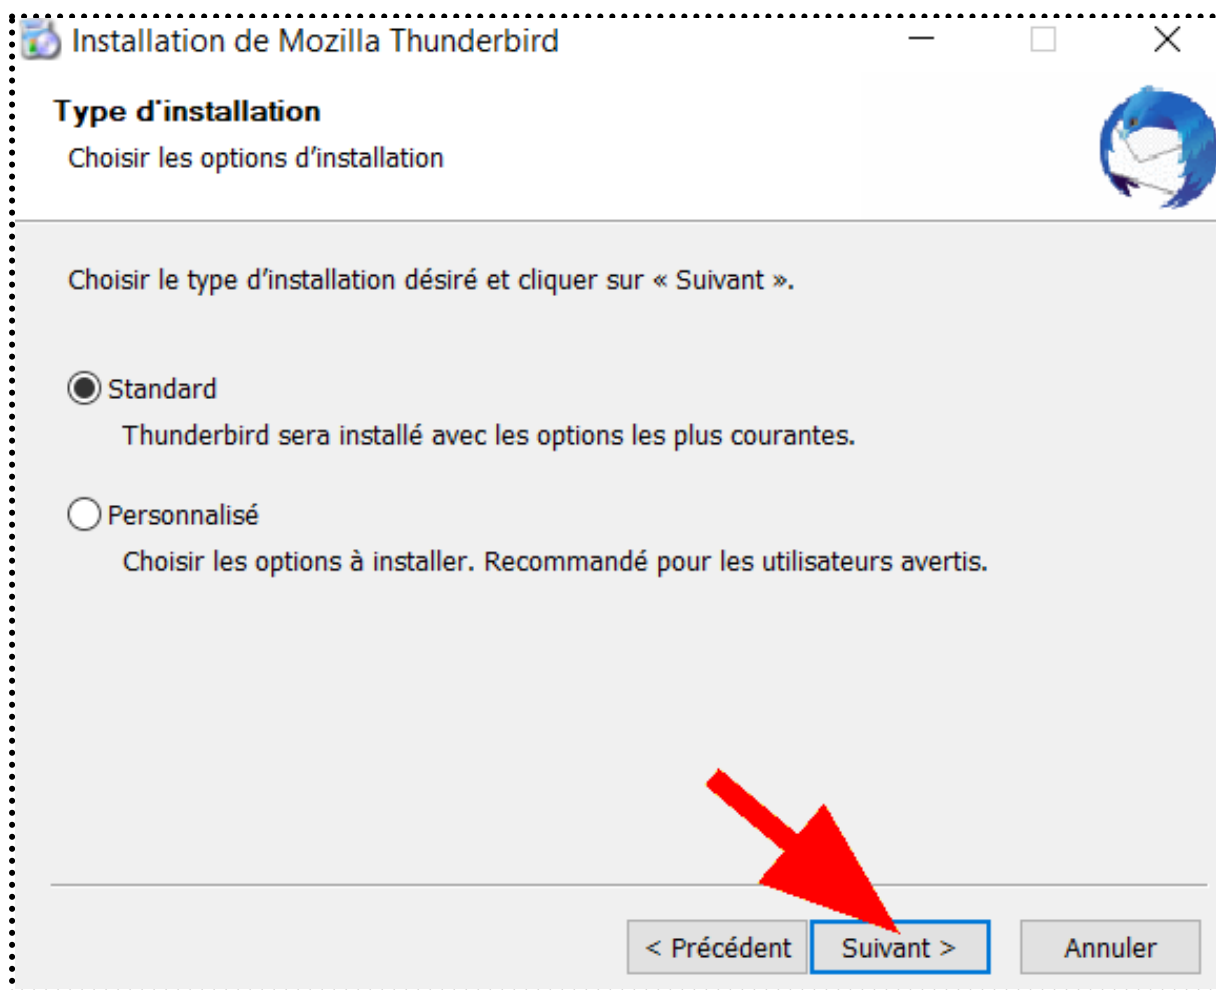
Installation de Mozilla Thunderbird

Type d'installation

Choisir les options d'installation

Choisir le type d'installation désiré et cliquer sur « Suivant ».

Standard

Thunderbird sera installé avec les options les plus courantes.

Personnalisé

Choisir les options à installer. Recommandé pour les utilisateurs avertis.

< Précédent

Suivant >

Annuler